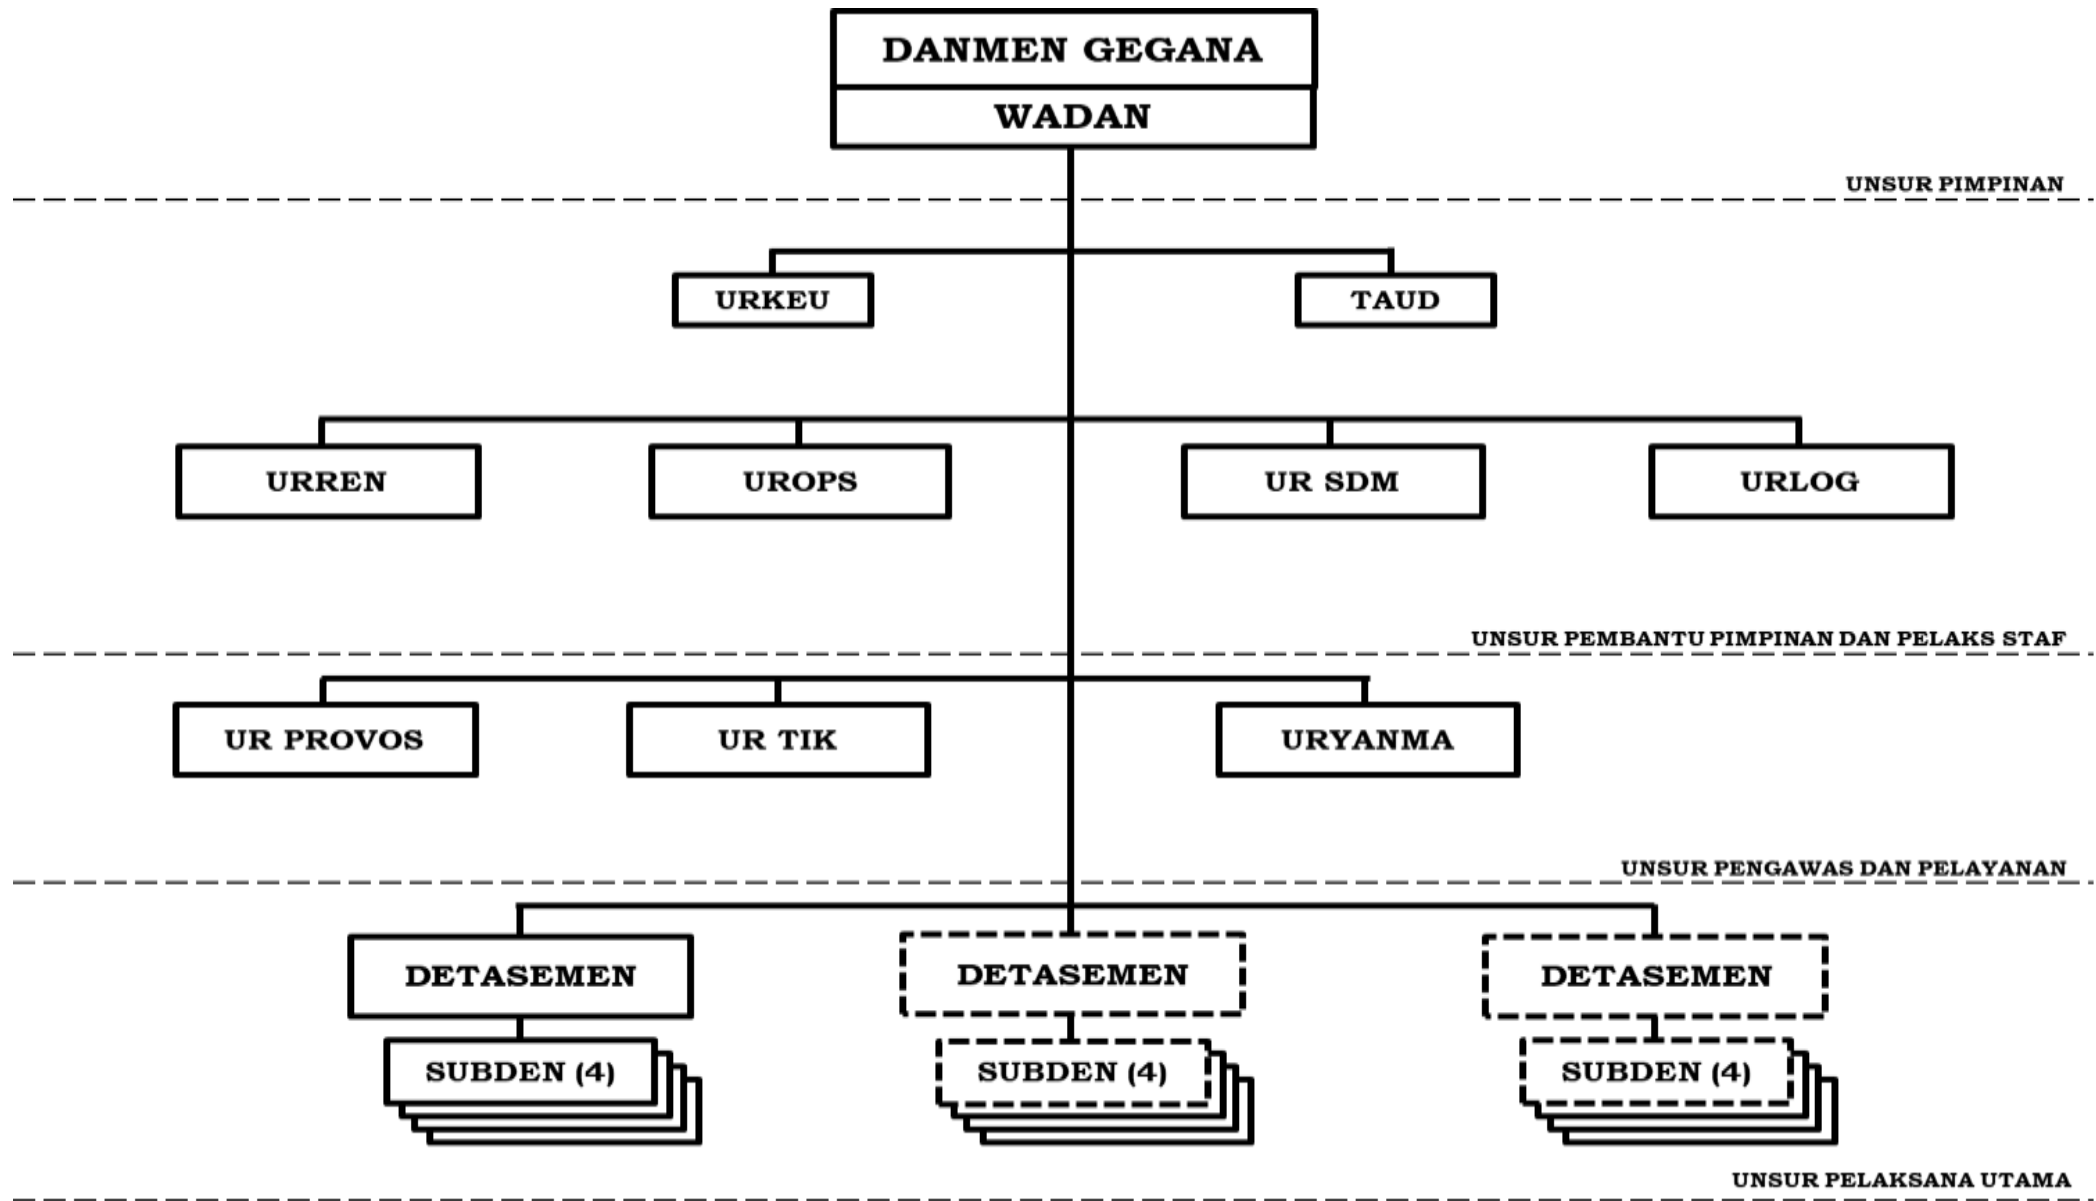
DANMEN GEGANA

WADAN

UNSUR PIMPINAN

URKEU

TAUD

URREN

UROPS

UR SDM

URLOG

UNSUR PEMBANTU PIMPINAN DAN PELAKS STAF

UR PROVOS

UR TIK

URYANMA

UNSUR PENGAWAS DAN PELAYANAN

DETASEMEN

SUBDEN (4)

DETASEMEN

SUBDEN (4)

DETASEMEN

SUBDEN (4)

UNSUR PELAKSANA UTAMA